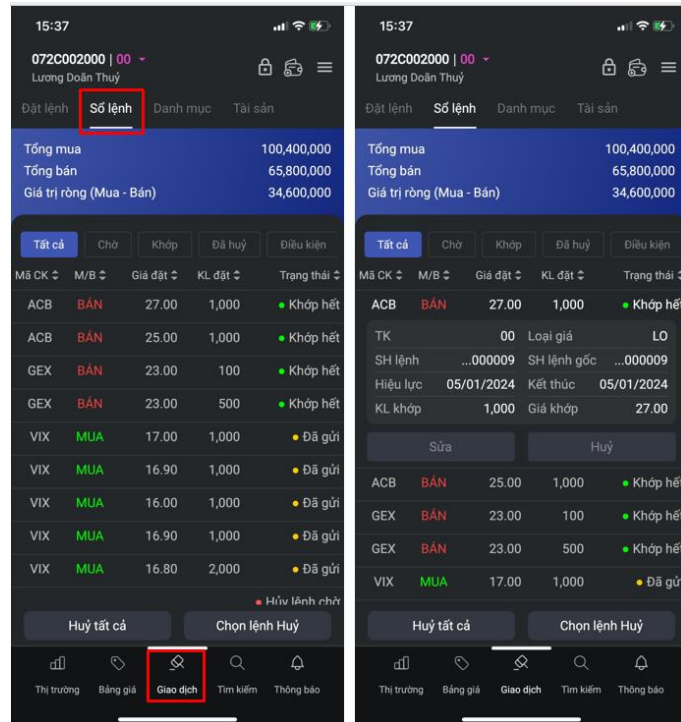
15:37

072C002000 | 00
Lương Doãn Thuỷ

Đặt lệnh  Sổ lệnh  Danh mục  Tài sản

Tổng mua 100,400,000
Tổng bán 65,800,000
Giá trị ròng (Mua - Bán) 34,600,000

Tất cả  Chờ  Khớp  Đã huỷ  Điều kiện

| Mã CK | M/B | Giá đặt | KL đặt | Trạng thái |
|---|---|---|---|---|
| ACB | BÁN | 27.00 | 1,000 | Khớp hết |
| ACB | BÁN | 25.00 | 1,000 | Khớp hết |
| GEX | BÁN | 23.00 | 100 | Khớp hết |
| GEX | BÁN | 23.00 | 500 | Khớp hết |
| VIX | MUA | 17.00 | 1,000 | Đã gửi |
| VIX | MUA | 16.90 | 1,000 | Đã gửi |
| VIX | MUA | 16.00 | 1,000 | Đã gửi |
| VIX | MUA | 16.90 | 1,000 | Đã gửi |
| VIX | MUA | 16.80 | 2,000 | Đã gửi |

Hủy lệnh chờ

Huỷ tất cả  Chọn lệnh Huỷ

Thị trường  Bảng giá  Giao dịch  Tìm kiếm  Thông báo

15:37

072C002000 | 00
Lương Doãn Thuỷ

Đặt lệnh  Sổ lệnh  Danh mục  Tài sản

Tổng mua 100,400,000
Tổng bán 65,800,000
Giá trị ròng (Mua - Bán) 34,600,000

Tất cả  Chờ  Khớp  Đã huỷ  Điều kiện

| Mã CK | M/B | Giá đặt | KL đặt | Trạng thái |
|---|---|---|---|---|
| ACB | BÁN | 27.00 | 1,000 | Khớp hết |

TK 00  Loại giá LO
SH lệnh ...000009  SH lệnh gốc ...000009
Hiệu lực 05/01/2024  Kết thúc 05/01/2024
KL khớp 1,000  Giá khớp 27.00

Sửa  Huỷ

| ACB | BÁN | 25.00 | 1,000 | Khớp hết |
|---|---|---|---|---|
| GEX | BÁN | 23.00 | 100 | Khớp hết |
| GEX | BÁN | 23.00 | 500 | Khớp hết |
| VIX | MUA | 17.00 | 1,000 | Đã gửi |

Huỷ tất cả  Chọn lệnh Huỷ

Thị trường  Bảng giá  Giao dịch  Tìm kiếm  Thông báo